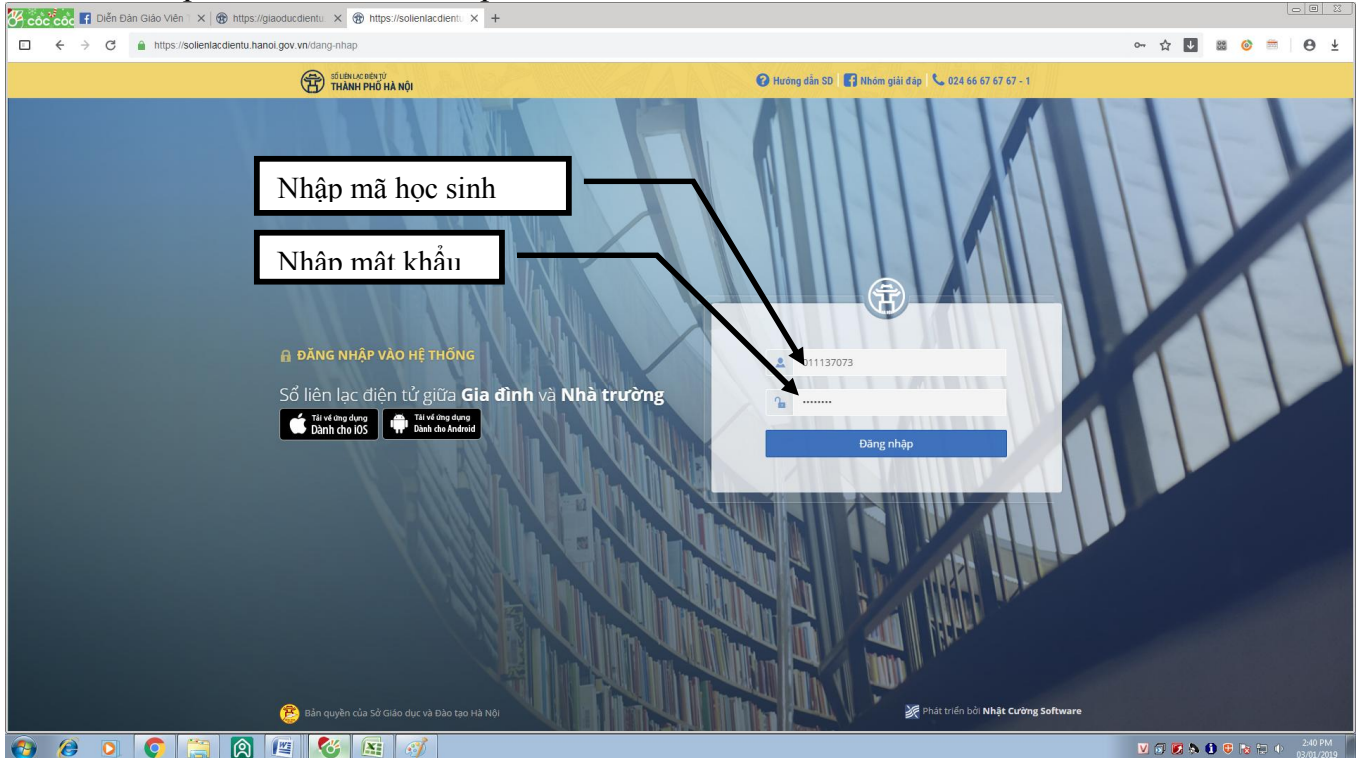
cốc cốc | Diễn Đàn Giáo Viên | https://giaoducdientu | https://solienlacdientu

https://solienlacdientu.hanoi.gov.vn/dang-nhap

SỔ LIÊN LẠC ĐIỆN TỬ
THÀNH PHỐ HÀ NỘI

Hướng dẫn SD | Nhóm giải đáp | 024 66 67 67 67 - 1

Nhập mã học sinh

Nhập mật khẩu

ĐĂNG NHẬP VÀO HỆ THỐNG

Sổ liên lạc điện tử giữa Gia đình và Nhà trường

Tải về ứng dụng Dành cho iOS

Tải về ứng dụng Dành cho Android

011137073

........

Đăng nhập

Bản quyền của Sở Giáo dục và Đào tạo Hà Nội

Phát triển bởi Nhật Cường Software

2:40 PM
03/01/2019